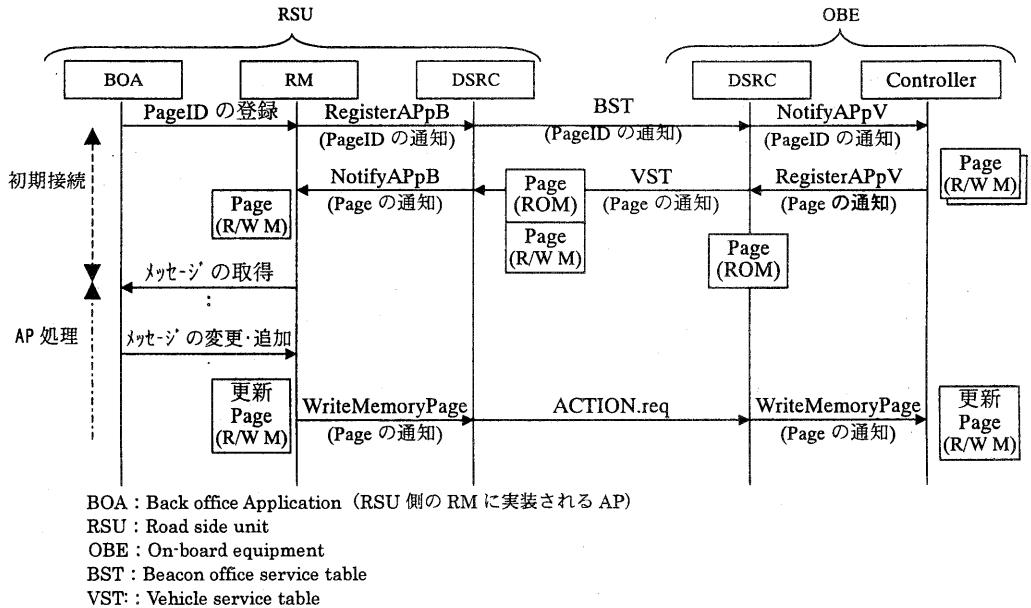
RSU

OBE

BOA

RM

DSRC

DSRC

Controller

PageID の登録

RegisterAPpB
(PageID の通知)

BST
(PageID の通知)

NotifyAPpV
(PageID の通知)

初期接続

NotifyAPpB
(Page の通知)

Page
(ROM)

VST
(Page の通知)

RegisterAPpV
(Page の通知)

Page
(R/W M)

Page
(R/W M)

Page
(R/W M)

Page
(ROM)

ﾒｯｾｰｼﾞの取得

:

AP 処理

ﾒｯｾｰｼﾞの変更･追加

更新
Page
(R/W M)

WriteMemoryPage
(Page の通知)

ACTION.req

WriteMemoryPage
(Page の通知)

更新
Page
(R/W M)

BOA : Back office Application (RSU 側の RM に実装される AP)
RSU : Road side unit
OBE : On-board equipment
BST : Beacon office service table
VST: : Vehicle service table